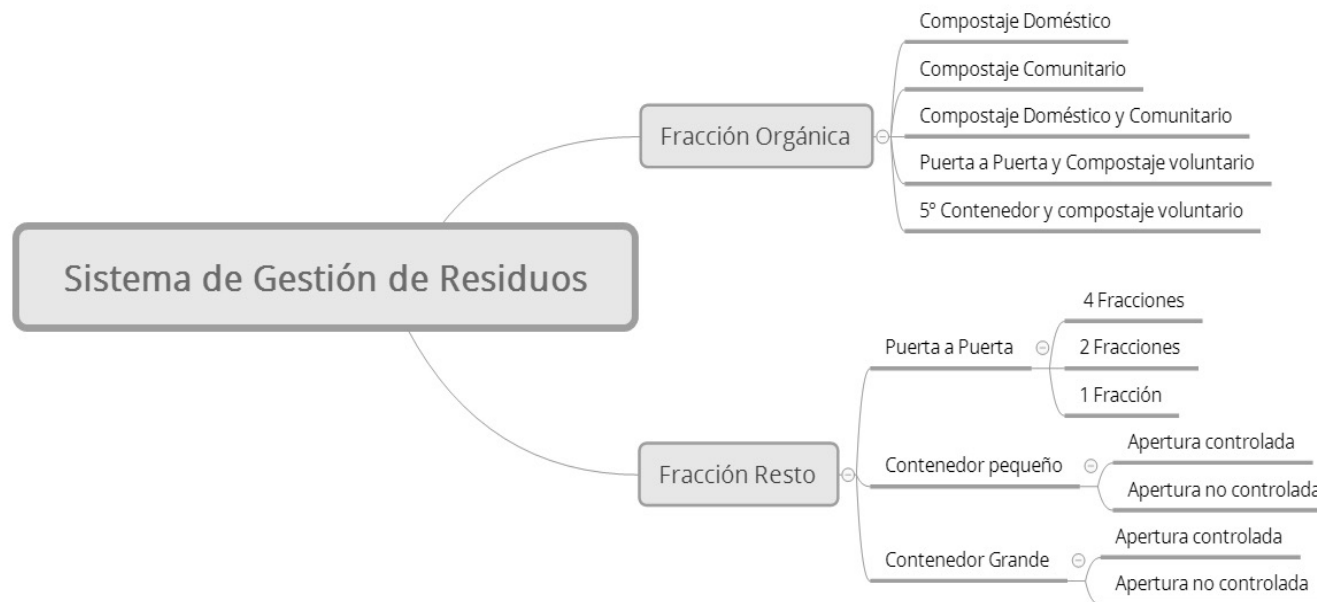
Sistema de Gestión de Residuos

Fracción Orgánica

Compostaje Doméstico

Compostaje Comunitario

Compostaje Doméstico y Comunitario

Puerta a Puerta y Compostaje voluntario

5º Contenedor y compostaje voluntario

Fracción Resto

Puerta a Puerta

4 Fracciones

2 Fracciones

1 Fracción

Contenedor pequeño

Apertura controlada

Apertura no controlada

Contenedor Grande

Apertura controlada

Apertura no controlada